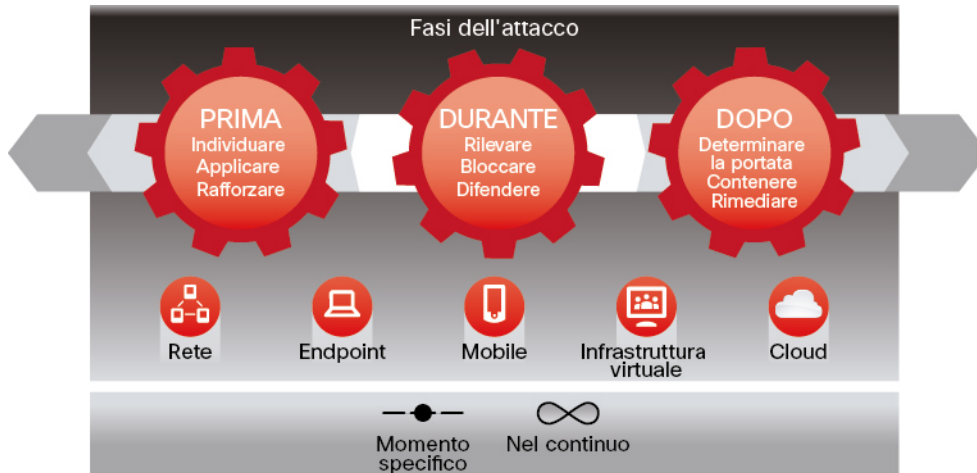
Fasi dell'attacco

PRIMA
Individuare
Applicare
Rafforzare

DURANTE
Rilevare
Bloccare
Difendere

DOPO
Determinare
la portata
Contenere
Rimediare

Rete

Endpoint

Mobile

Infrastruttura virtuale

Cloud

Momento specifico

Nel continuo